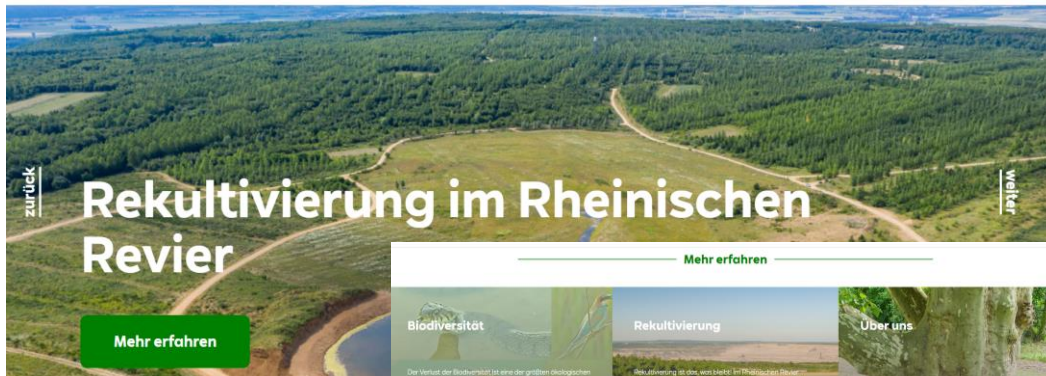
zurück

Rekultivierung im Rheinischen Revier

weiter

Mehr erfahren

Mehr erfahren

Biodiversität

Der Verlust der Biodiversität ist eine der größten ökologischen

Rekultivierung

Rekultivierung ist das, was bleibt: im Rheinischen Revier

Über uns